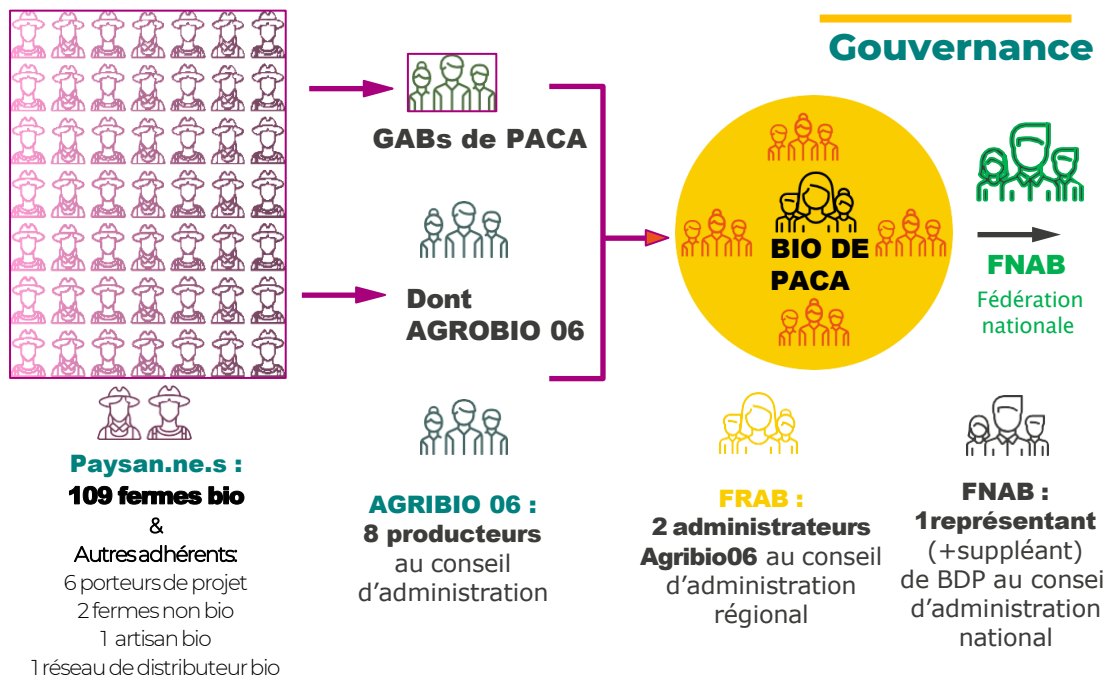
Gouvernance

GABs de PACA

Dont AGROBIO 06

BIO DE PACA

FNAB
Fédération nationale

Paysan.ne.s :
109 fermes bio
&
Autres adhérents:
6 porteurs de projet
2 fermes non bio
1 artisan bio
1 réseau de distributeur bio

AGRIBIO 06 :
8 producteurs
au conseil d'administration

FRAB :
2 administrateurs
Agribio06 au conseil d'administration régional

FNAB :
1 représentant
(+suppléant)
de BDP au consei d'administration national